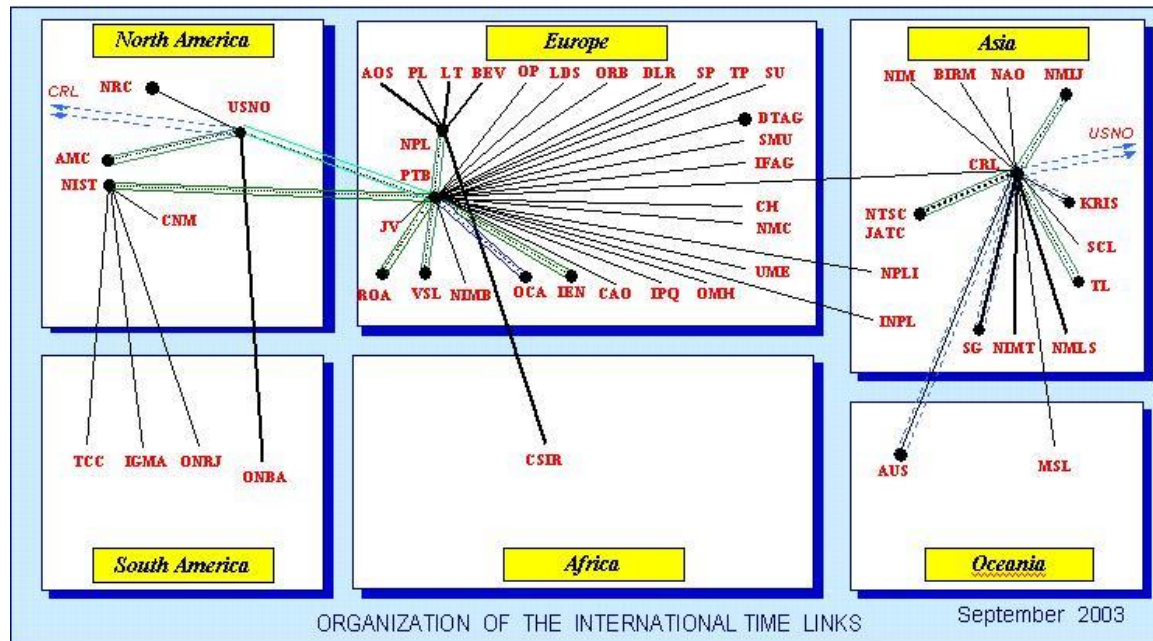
North America

CRL
NRC
USNO
AMC
NIST
CNM

Europe

AOS PL LT BEV OP LDS ORB DLR SP TP SU
DTAG
SMU
IFAG
NPL
PTB
JV
CH
NMC
UME
ROA VSL NIMB OCA IEN CAO IPQ OMH

Asia

NIM BIRM NAO NMIJ
USNO
CRL
NTSC
JATC
KRIS
SCL
TL
NPLI
INPL
SG NIMT NMLS

TCC IGMA ONRJ
ONBA

South America

CSIR

Africa

AUS
MSL

Oceania

ORGANIZATION OF THE INTERNATIONAL TIME LINKS

September 2003